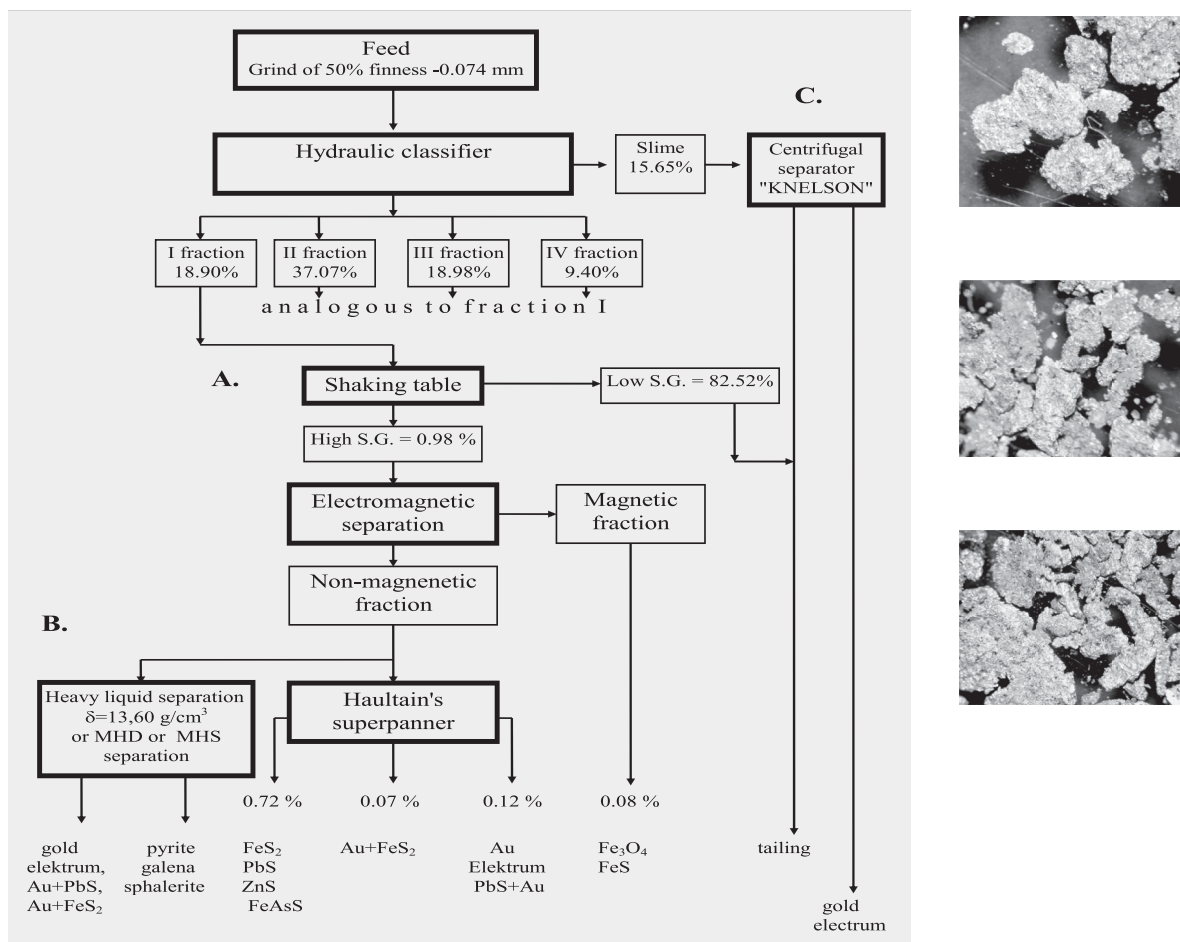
Feed
Grind of 50% finness -0.074 mm

C.

Hydraulic classifier

Slime
15.65%

Centrifugal separator "KNELSON"

I fraction
18.90%

II fraction
37.07%

III fraction
18.98%

IV fraction
9.40%

analogous to fraction I

A.

Shaking table

Low S.G. = 82.52%

High S.G. = 0.98 %

Electromagnetic separation

Magnetic fraction

Non-magnenetic fraction

B.

Heavy liquid separation $\delta$=13,60 g/cm$^3$ or MHD or MHS separation

Haultain's superpanner

0.72 %

0.07 %

0.12 %

0.08 %

gold
elektrum,
Au+PbS,
Au+FeS$_2$

pyrite
galena
sphalerite

FeS$_2$
PbS
ZnS
FeAsS

Au+FeS$_2$

Au
Elektrum
PbS+Au

Fe$_3$O$_4$
FeS

tailing

gold
electrum